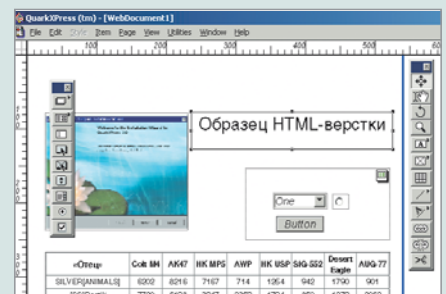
QuarkXPress (tm) - [WebDocument1]

File Edit Style Item Page View Utilities Window Help

100 200 300 400 500

Образец HTML-верстки

One

Button

| «Отец» | Colt M4 | AK47 | HK MP5 | AWP | HK USP | SIG-552 | Desert Eagle | AUG-77 |
|---|---|---|---|---|---|---|---|---|
| SILVER[ANIMALS] | 6202 | 8216 | 7167 | 714 | 1264 | 942 | 1790 | 901 |
| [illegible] | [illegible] | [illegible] | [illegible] | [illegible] | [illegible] | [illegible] | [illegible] | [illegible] |